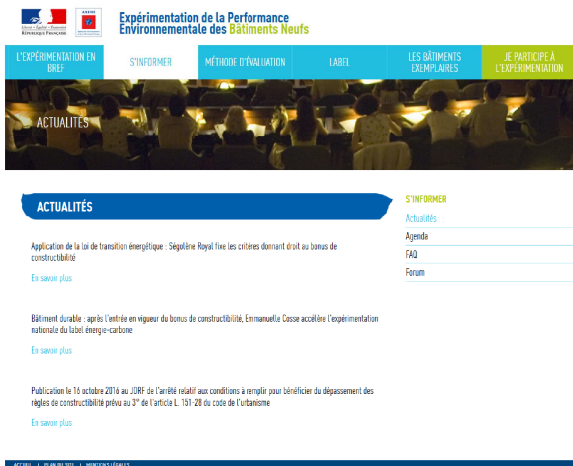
Liberté • Égalité • Fraternité
RÉPUBLIQUE FRANÇAISE

ADEME

Expérimentation de la Performance Environnementale des Bâtiments Neufs

L'EXPÉRIMENTATION EN BREF | S'INFORMER | MÉTHODE D'ÉVALUATION | LABEL | LES BÂTIMENTS EXEMPLAIRES | JE PARTICIPE À L'EXPÉRIMENTATION

ACTUALITÉS

ACTUALITÉS

Application de la loi de transition énergétique : Ségolène Royal fixe les critères donnant droit au bonus de constructibilité

En savoir plus

Bâtiment durable : après l'entrée en vigueur du bonus de constructibilité, Emmanuelle Cosse accélère l'expérimentation nationale du label énergie-carbone

En savoir plus

Publication le 16 octobre 2016 au JORF de l'arrêté relatif aux conditions à remplir pour bénéficier du dépassement des règles de constructibilité prévu au 3° de l'article L. 151-28 du code de l'urbanisme

En savoir plus

S'INFORMER
Actualités
Agenda
FAQ
Forum

ACCUEIL | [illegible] | MENTIONS LÉGALES